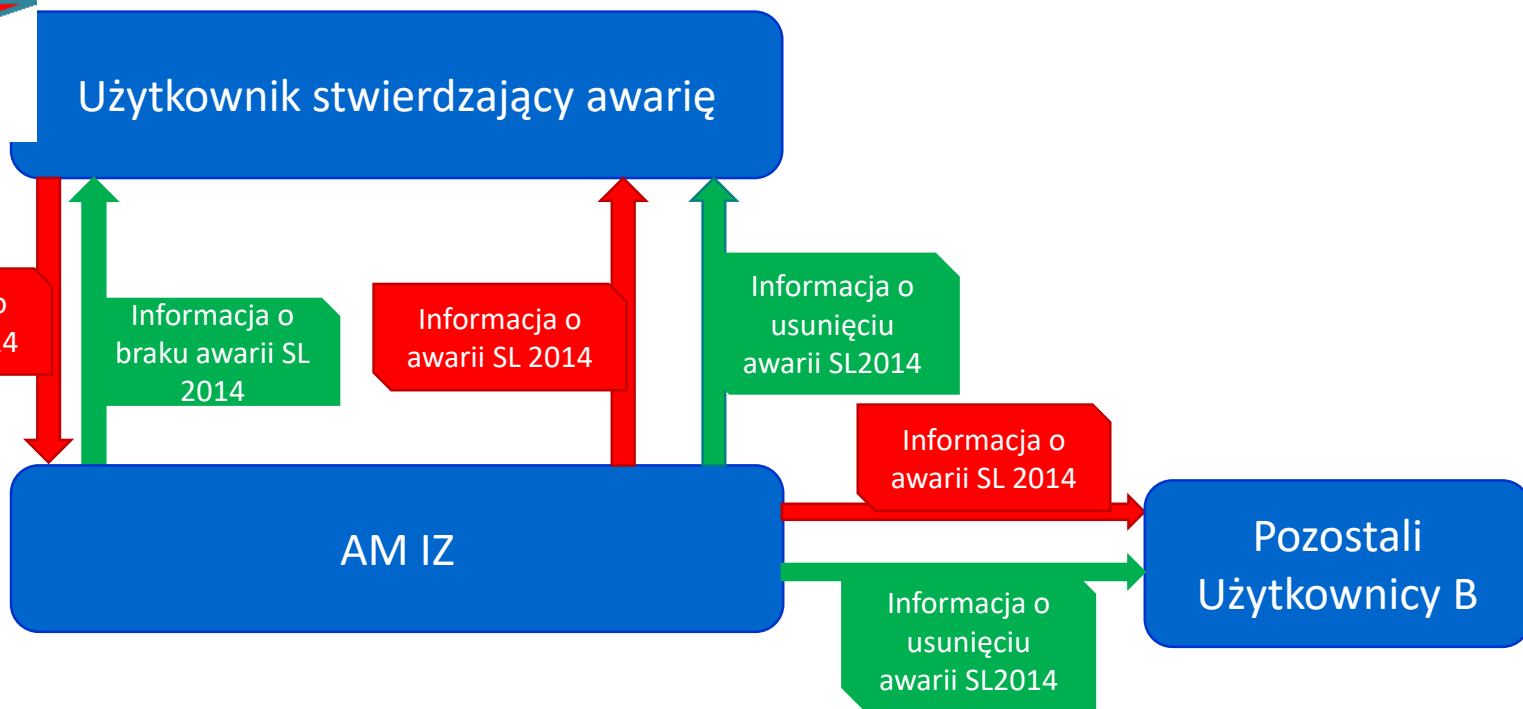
Użytkownik stwierdzający awarię

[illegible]o
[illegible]4

Informacja o braku awarii SL 2014

Informacja o awarii SL 2014

Informacja o usunięciu awarii SL2014

Informacja o awarii SL 2014

AM IZ

Pozostali Użytkownicy B

Informacja o usunięciu awarii SL2014